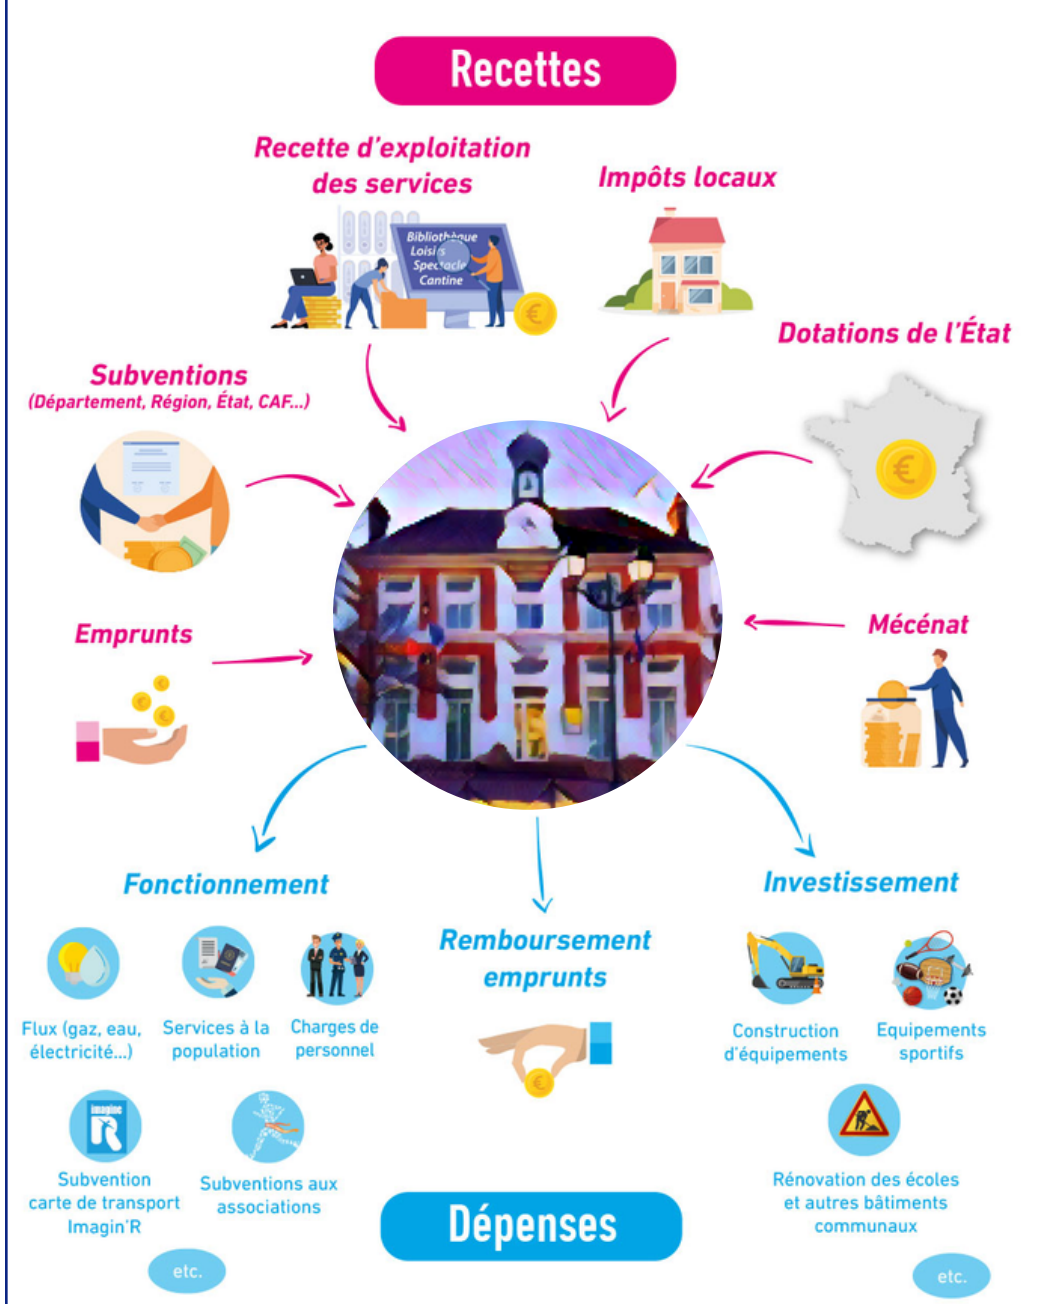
Recettes

Recette d'exploitation des services

Bibliothèque
Loisirs
Spectacle
Cantine

Impôts locaux

Dotations de l'État

Subventions
(Département, Région, État, CAF...)

Emprunts

Mécénat

Fonctionnement

Flux (gaz, eau, électricité...)

Services à la population

Charges de personnel

imagine R

Subvention carte de transport Imagin'R

Subventions aux associations

etc.

Remboursement emprunts

Dépenses

Investissement

Construction d'équipements

Equipements sportifs

Rénovation des écoles et autres bâtiments communaux

etc.